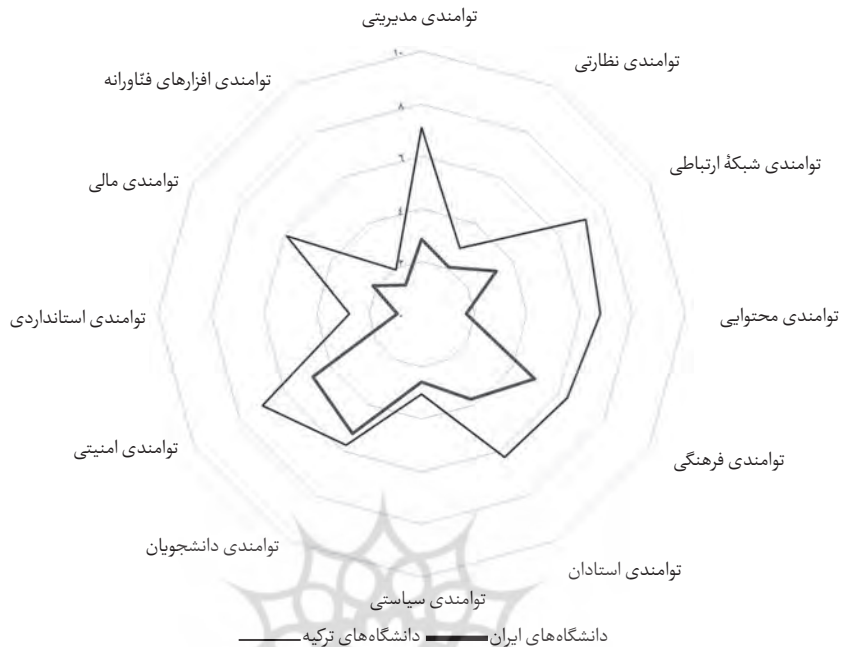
توامندی مدیریتی

توامندی نظارتی

توامندی افزارهای فنّاورانه

۱۰

۸

۶

۴

۲

۰

توامندی شبکهٔ ارتباطی

توامندی مالی

توامندی محتوایی

توامندی استانداردی

توامندی فرهنگی

توامندی امنیتی

توامندی دانشجویان

توامندی استادان

توامندی سیاستی

دانشگاه‌های ایران دانشگاه‌های ترکیه